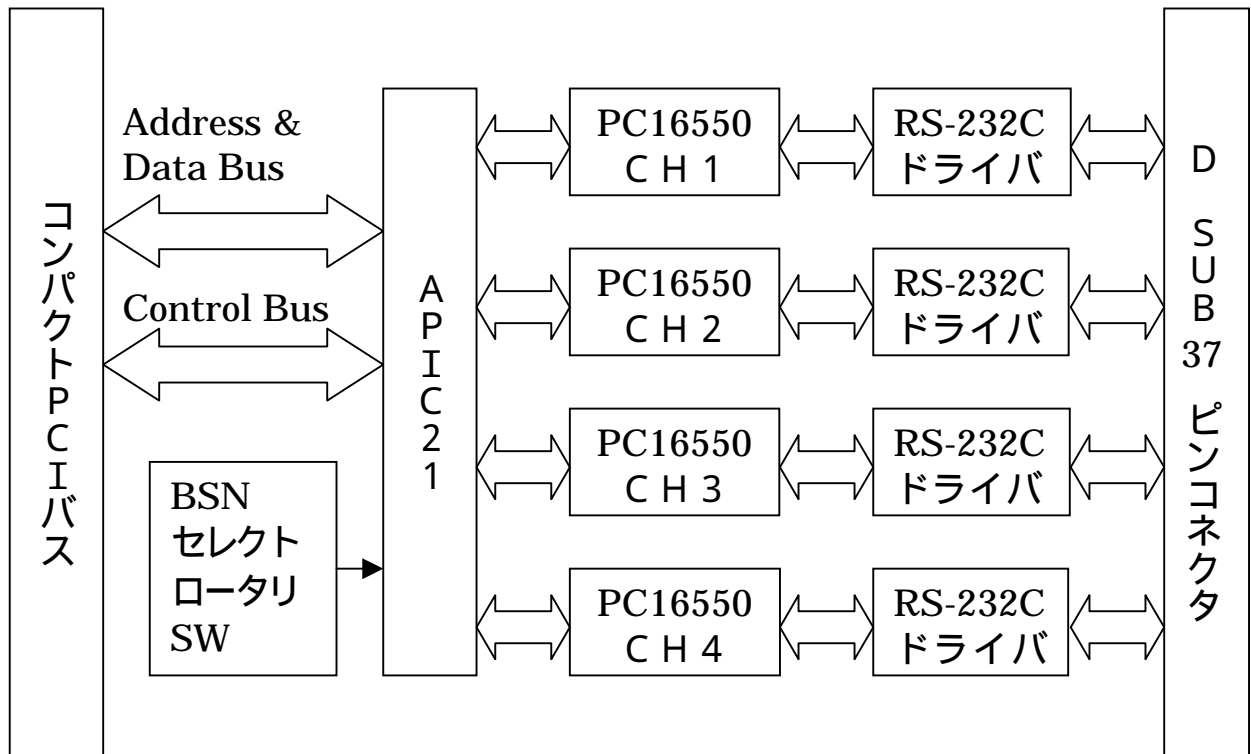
コンパクトPCIバス

Address & Data Bus

Control Bus

BSN
セレクト
ロータリ
SW

APIC21

PC16550
CH1

PC16550
CH2

PC16550
CH3

PC16550
CH4

RS-232C
ドライバ

RS-232C
ドライバ

RS-232C
ドライバ

RS-232C
ドライバ

D SUB 37 ピンコネクタ